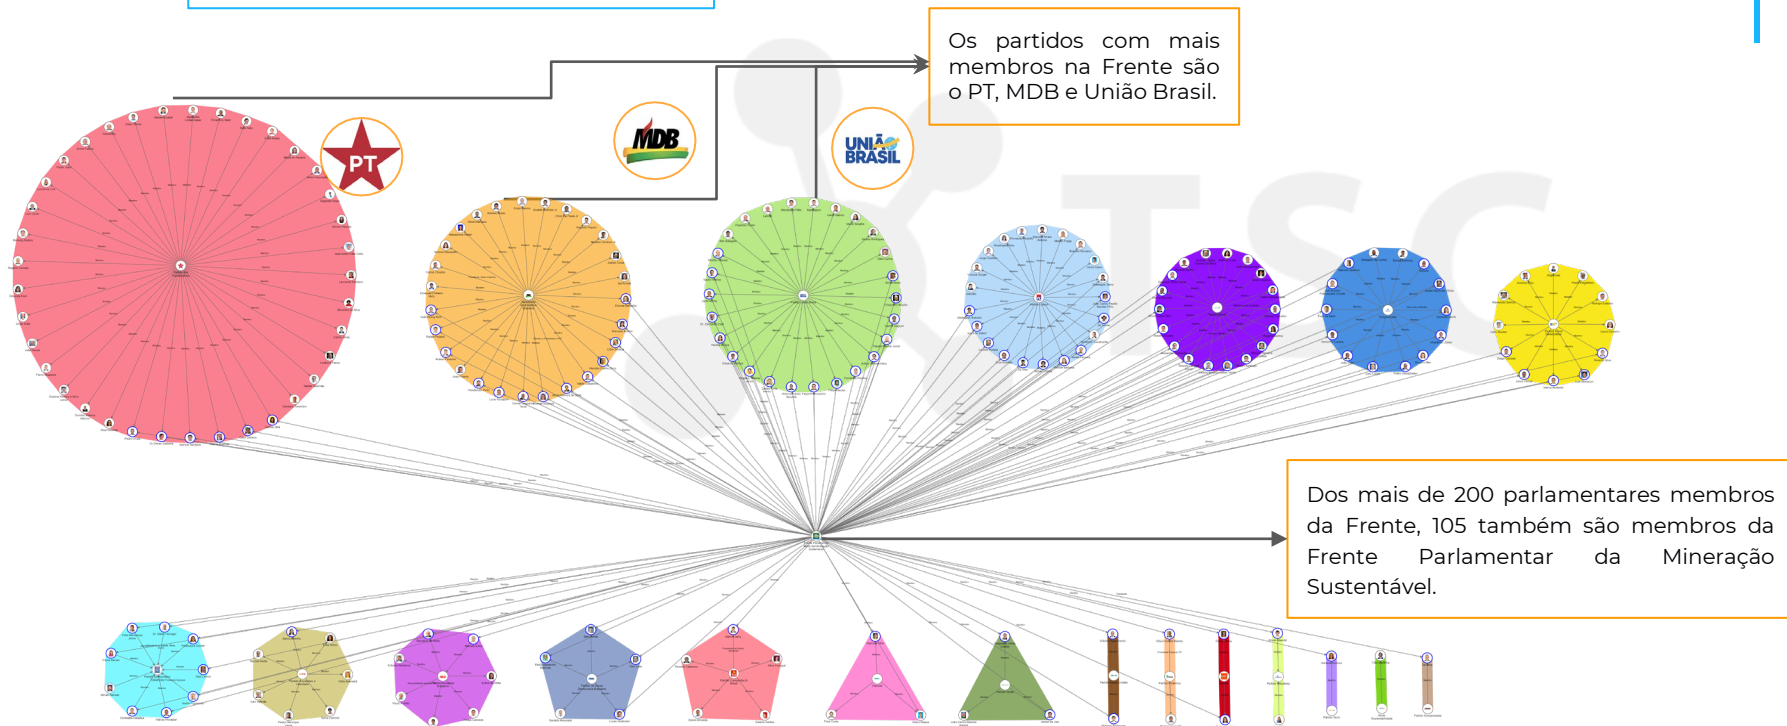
Os partidos com mais membros na Frente são o PT, MDB e União Brasil.

PT

MDB

UNIÃO BRASIL

Dos mais de 200 parlamentares membros da Frente, 105 também são membros da Frente Parlamentar da Mineração Sustentável.